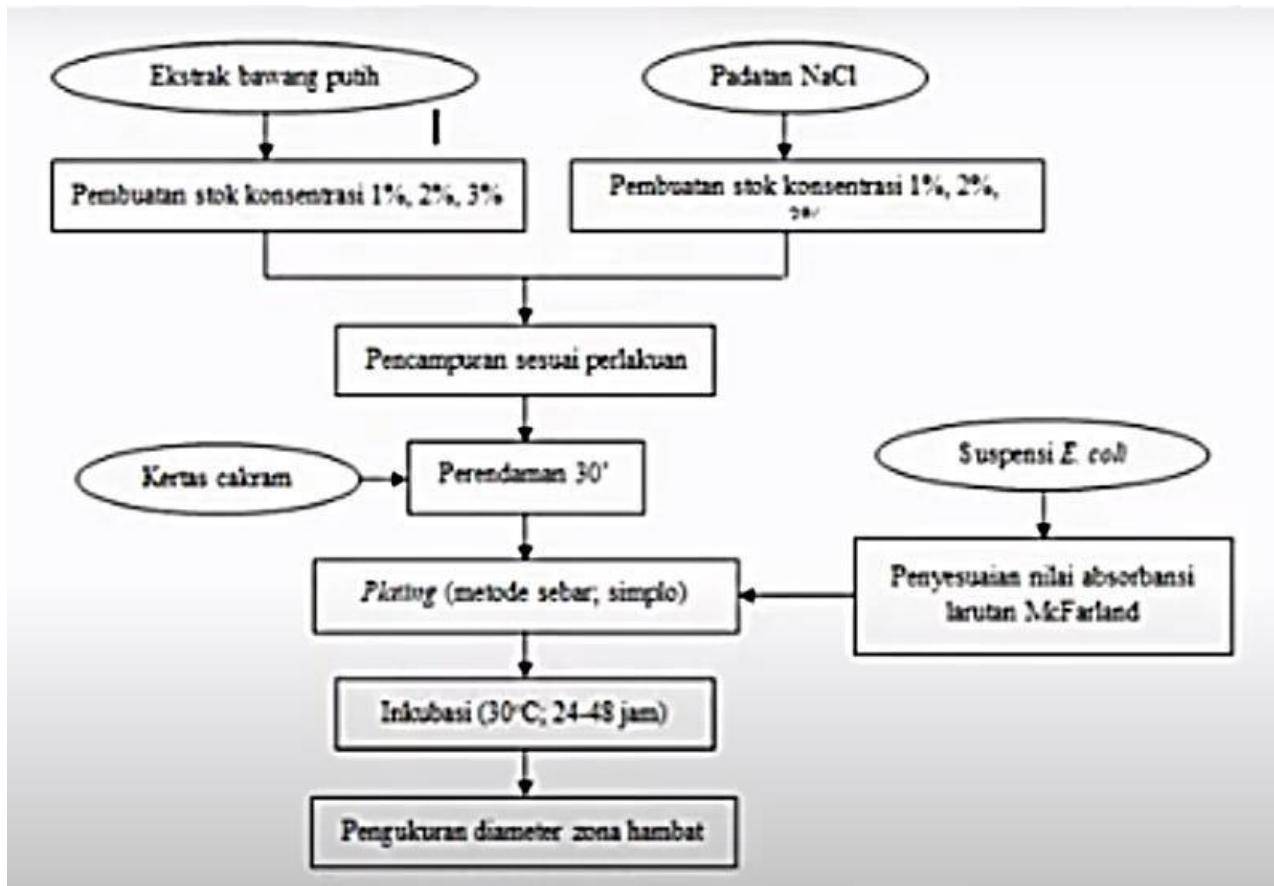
Ekstrak bawang putih

Padatan NaCl

Pembuatan stok konsentrasi 1%, 2%, 3%

Pembuatan stok konsentrasi 1%, 2%, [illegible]

Pencampuran sesuai perlakuan

Kertas cakram

Perendaman 30'

Suspensi *E. coli*

*Plating* (metode sebar; simplo)

Penyesuaian nilai absorbansi larutan McFarland

Inkubasi (30°C; 24-48 jam)

Pengukuran diameter zona hambat